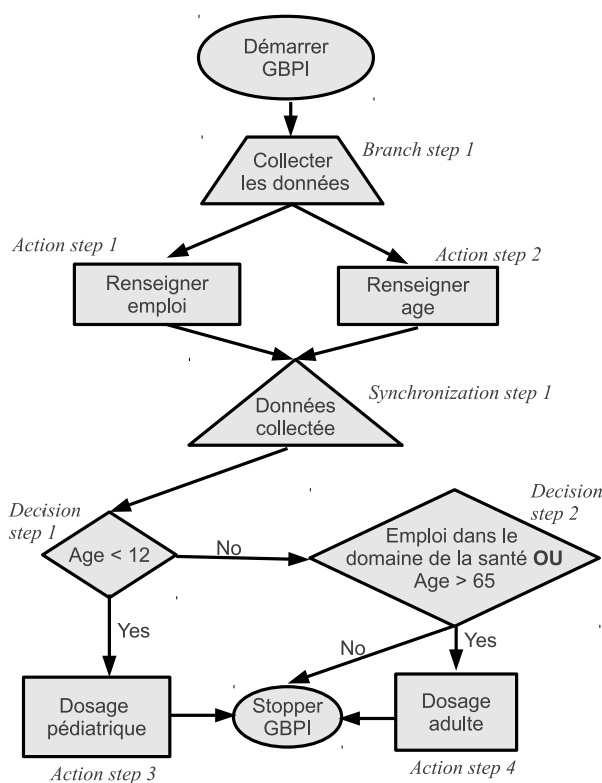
Démarrer GBPI

Branch step 1

Collecter les données

Action step 1

Renseigner emploi

Action step 2

Renseigner age

Synchronization step 1

Données collectée

Decision step 1

Age < 12

No

Decision step 2

Emploi dans le domaine de la santé **OU** Age > 65

Yes

No

Yes

Dosage pédiatrique

Stopper GBPI

Dosage adulte

Action step 3

Action step 4